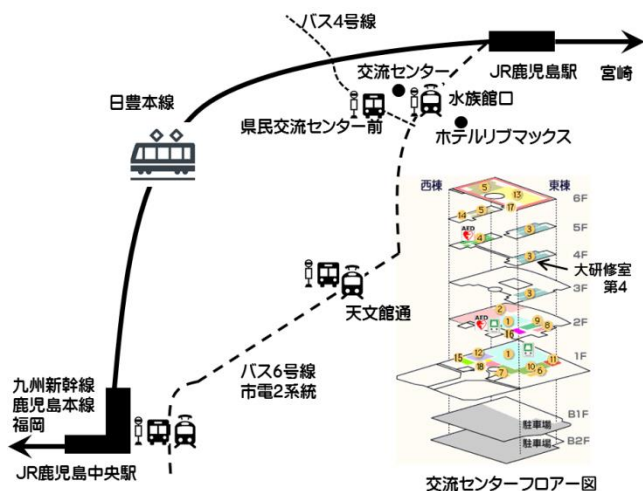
バス4号線
JR鹿児島駅
宮崎
日豊本線
交流センター
水族館口
県民交流センター前
ホテルリブマックス
西棟
東棟
6F
5F
4F
3F
2F
1F
B1F
B2F
5
13
14
5
17
AED
4
3
3
大研修室
第4
3
2
AED
9
8
16
12
1
15
18
7
10
6
11
駐車場
駐車場
天文館通
バス6号線
市電2系統
九州新幹線
鹿児島本線
福岡
JR鹿児島中央駅
交流センターフロアー図